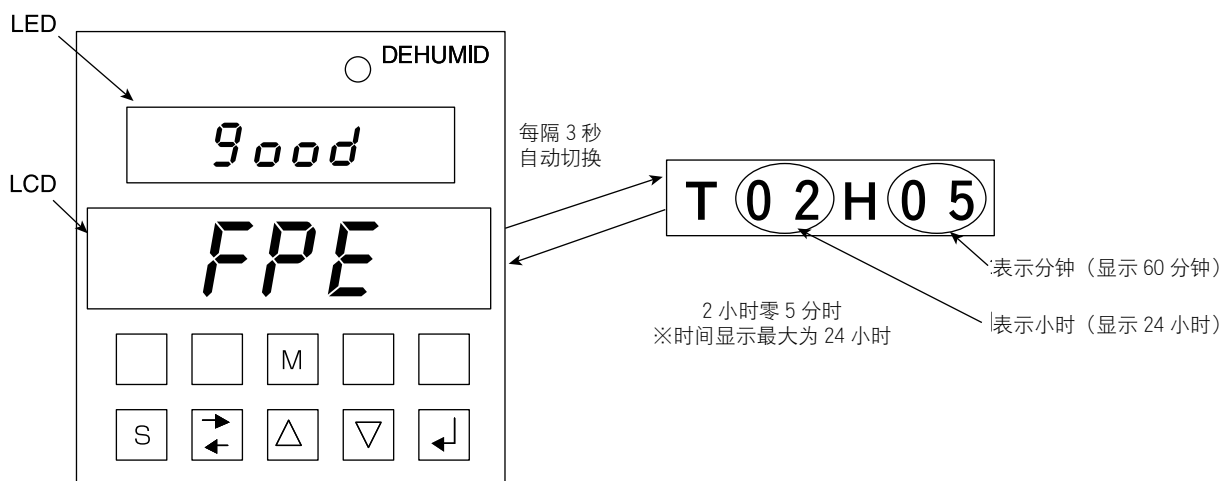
LED

DEHUMID

Good

LCD

FPE

M

S

$\rightleftarrows$ $\triangle$ $\triangledown$ ↵

每隔 3 秒
自动切换

T 0 2 H 0 5

表示分钟（显示 60 分钟）

2 小时零 5 分时
※时间显示最大为 24 小时

表示小时（显示 24 小时）